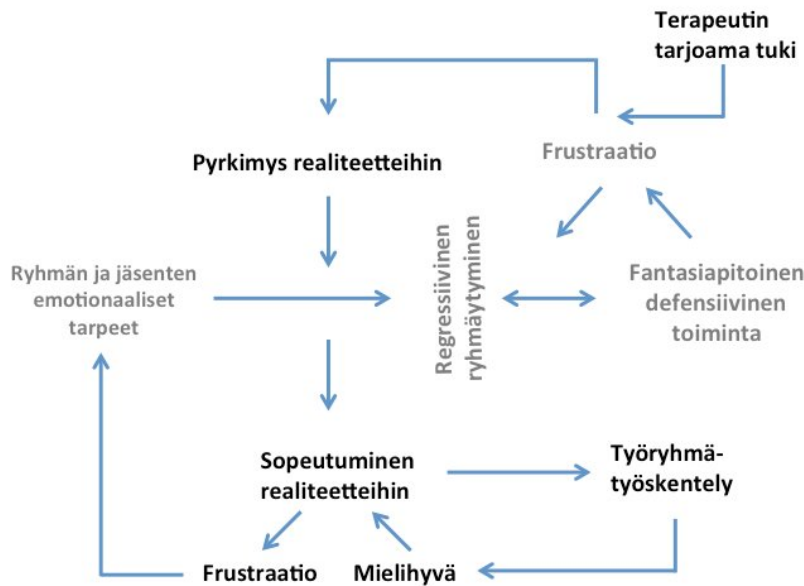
Terapeutin tarjoama tuki

Pyrkimys realiteetteihin

Frustraatio

Ryhmän ja jäsenten emotionaaliset tarpeet

Regressiivinen ryhmäytyminen

Fantasiapitoinen defensiivinen toiminta

Sopeutuminen realiteetteihin

Työryhmätyöskentely

Frustraatio

Mielihyvä